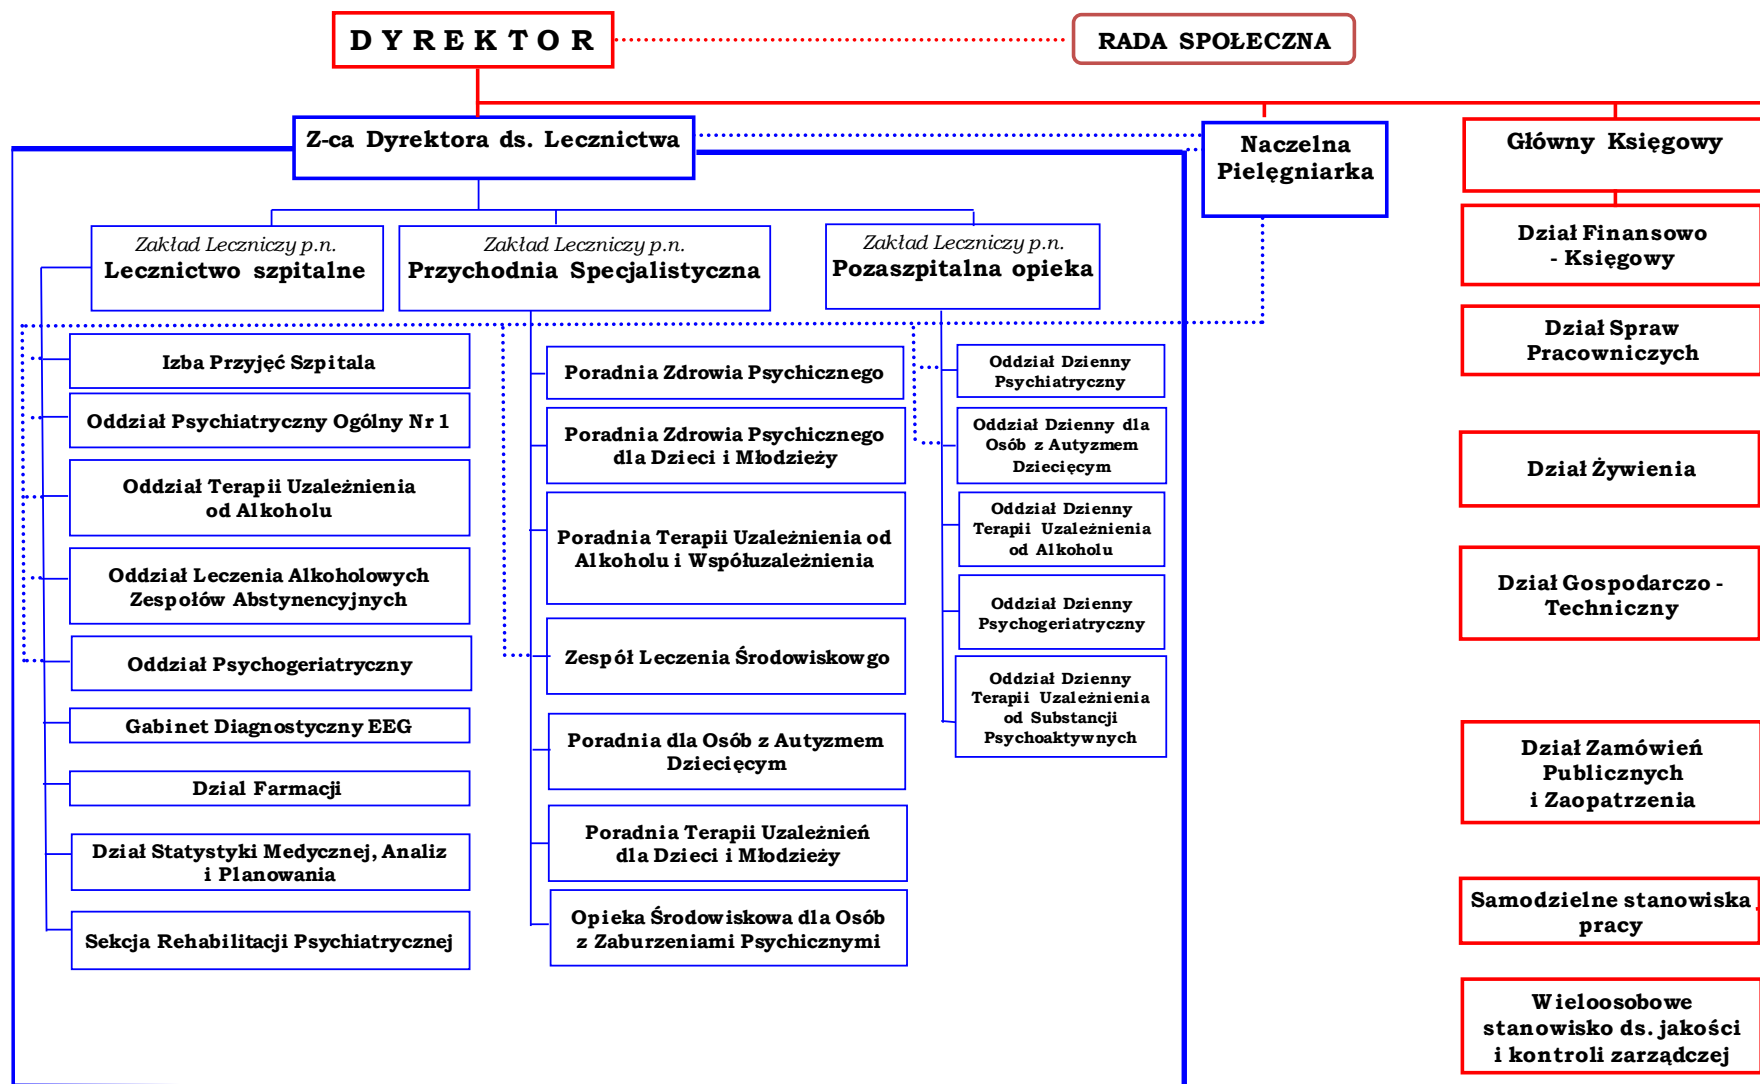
D Y R E K T O R

RADA SPOŁECZNA

Z-ca Dyrektora ds. Lecznictwa

Naczelna Pielęgniarka

Główny Księgowy

Zakład Leczniczy p.n.
Lecznictwo szpitalne

Zakład Leczniczy p.n.
Przychodnia Specjalistyczna

Zakład Leczniczy p.n.
Pozaszpitalna opieka

Izba Przyjęć Szpitala

Oddział Psychiatryczny Ogólny Nr 1

Oddział Terapii Uzależnienia od Alkoholu

Oddział Leczenia Alkoholowych Zespołów Abstynencyjnych

Oddział Psychogeriatryczny

Gabinet Diagnostyczny EEG

Dział Farmacji

Dział Statystyki Medycznej, Analiz i Planowania

Sekcja Rehabilitacji Psychiatrycznej

Poradnia Zdrowia Psychicznego

Poradnia Zdrowia Psychicznego dla Dzieci i Młodzieży

Poradnia Terapii Uzależnienia od Alkoholu i Współuzależnienia

Zespół Leczenia Środowiskowgo

Poradnia dla Osób z Autyzmem Dziecięcym

Poradnia Terapii Uzależnień dla Dzieci i Młodzieży

Opieka Środowiskowa dla Osób z Zaburzeniami Psychicznymi

Oddział Dzienny Psychiatryczny

Oddział Dzienny dla Osób z Autyzmem Dziecięcym

Oddział Dzienny Terapii Uzależnienia od Alkoholu

Oddział Dzienny Psychogeriatryczny

Oddział Dzienny Terapii Uzależnienia od Substancji Psychoaktywnych

Dział Finansowo - Księgowy

Dział Spraw Pracowniczych

Dział Żywienia

Dział Gospodarczo - Techniczny

Dział Zamówień Publicznych i Zaopatrzenia

Samodzielne stanowiska pracy

Wieloosobowe stanowisko ds. jakości i kontroli zarządczej